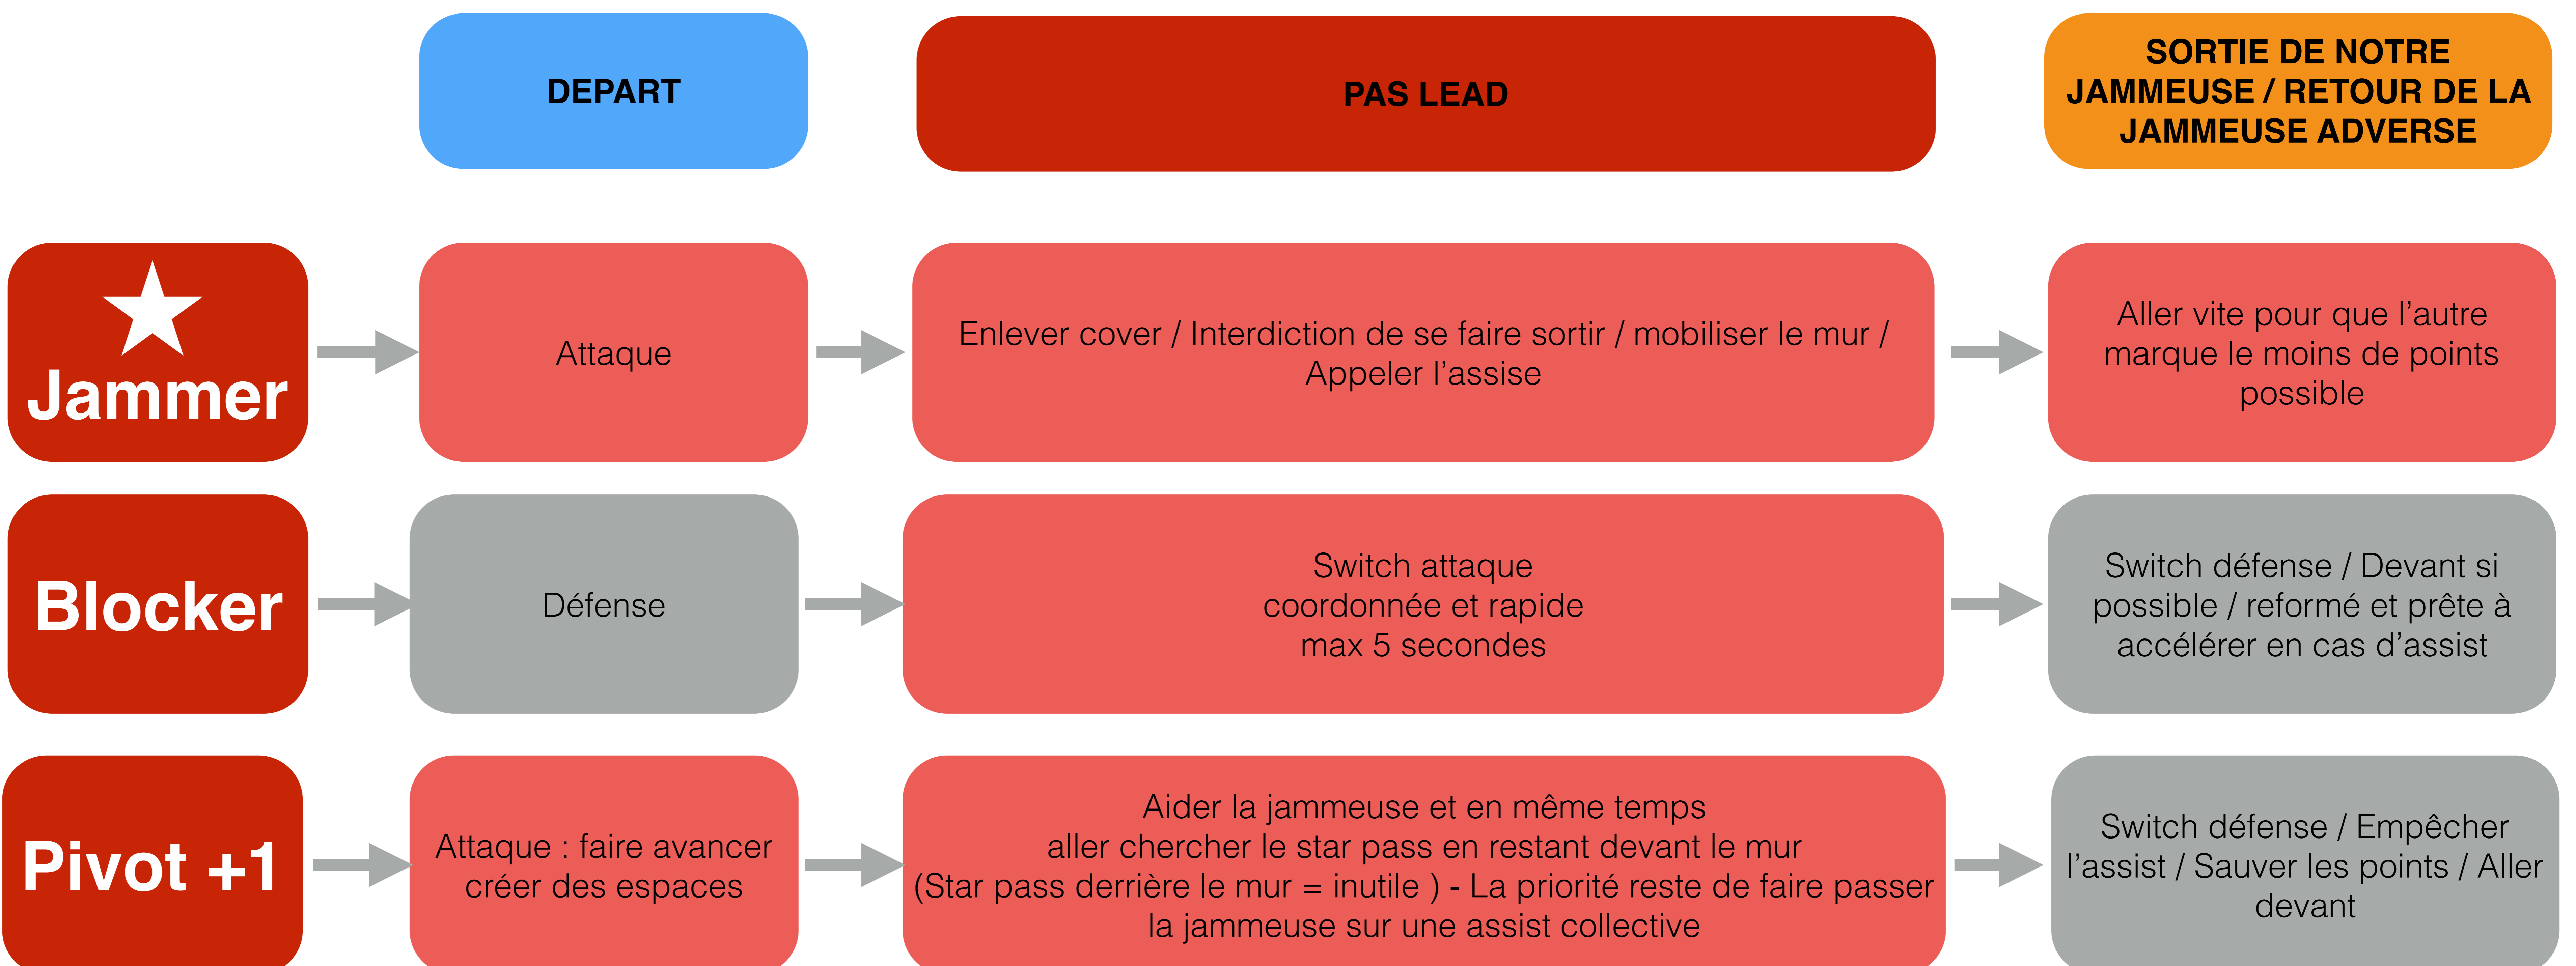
DEPART

PAS LEAD

SORTIE DE NOTRE JAMMEUSE / RETOUR DE LA JAMMEUSE ADVERSE

Jammer

Attaque

Enlever cover / Interdiction de se faire sortir / mobiliser le mur / Appeler l’assise

Aller vite pour que l’autre marque le moins de points possible

Blocker

Défense

Switch attaque
coordonnée et rapide
max 5 secondes

Switch défense / Devant si possible / reformé et prête à accélérer en cas d’assist

Pivot +1

Attaque : faire avancer créer des espaces

Aider la jammeuse et en même temps
aller chercher le star pass en restant devant le mur
(Star pass derrière le mur = inutile ) - La priorité reste de faire passer la jammeuse sur une assist collective

Switch défense / Empêcher l’assist / Sauver les points / Aller devant